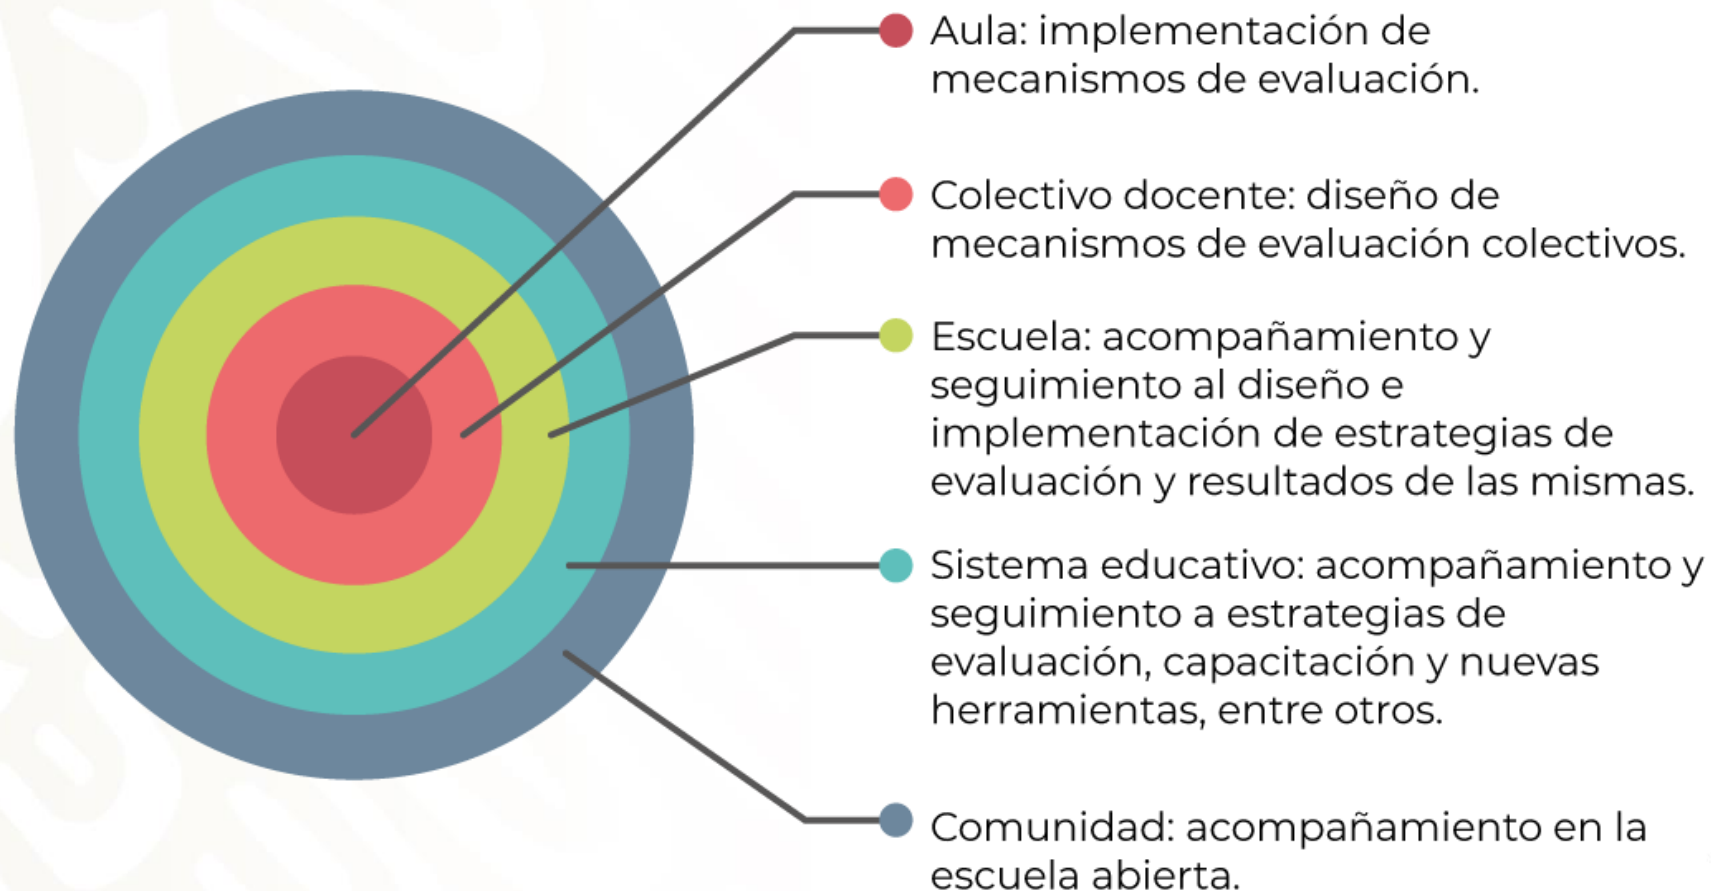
Aula: implementación de mecanismos de evaluación.

Colectivo docente: diseño de mecanismos de evaluación colectivos.

Escuela: acompañamiento y seguimiento al diseño e implementación de estrategias de evaluación y resultados de las mismas.

Sistema educativo: acompañamiento y seguimiento a estrategias de evaluación, capacitación y nuevas herramientas, entre otros.

Comunidad: acompañamiento en la escuela abierta.